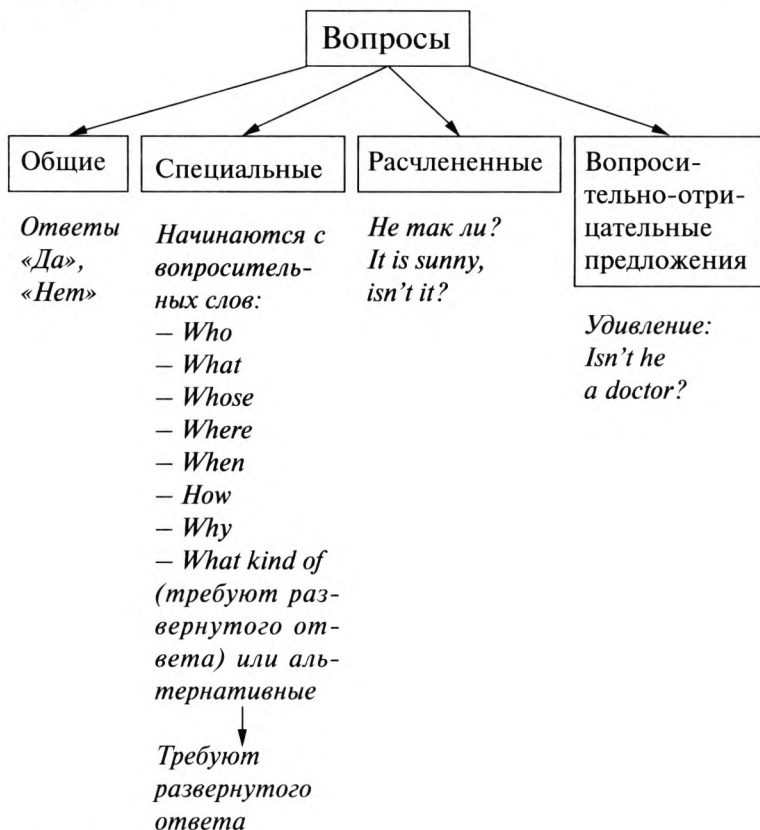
Вопросы

Общие

Ответы «Да», «Нет»

Специальные

Начинаются с вопросительных слов:
– Who
– What
– Whose
– Where
– When
– How
– Why
– What kind of
(требуют развернутого ответа) или альтернативные

Требуют развернутого ответа

Расчлененные

Не так ли?
It is sunny, isn't it?

Вопросительно-отрицательные предложения

Удивление:
Isn't he a doctor?